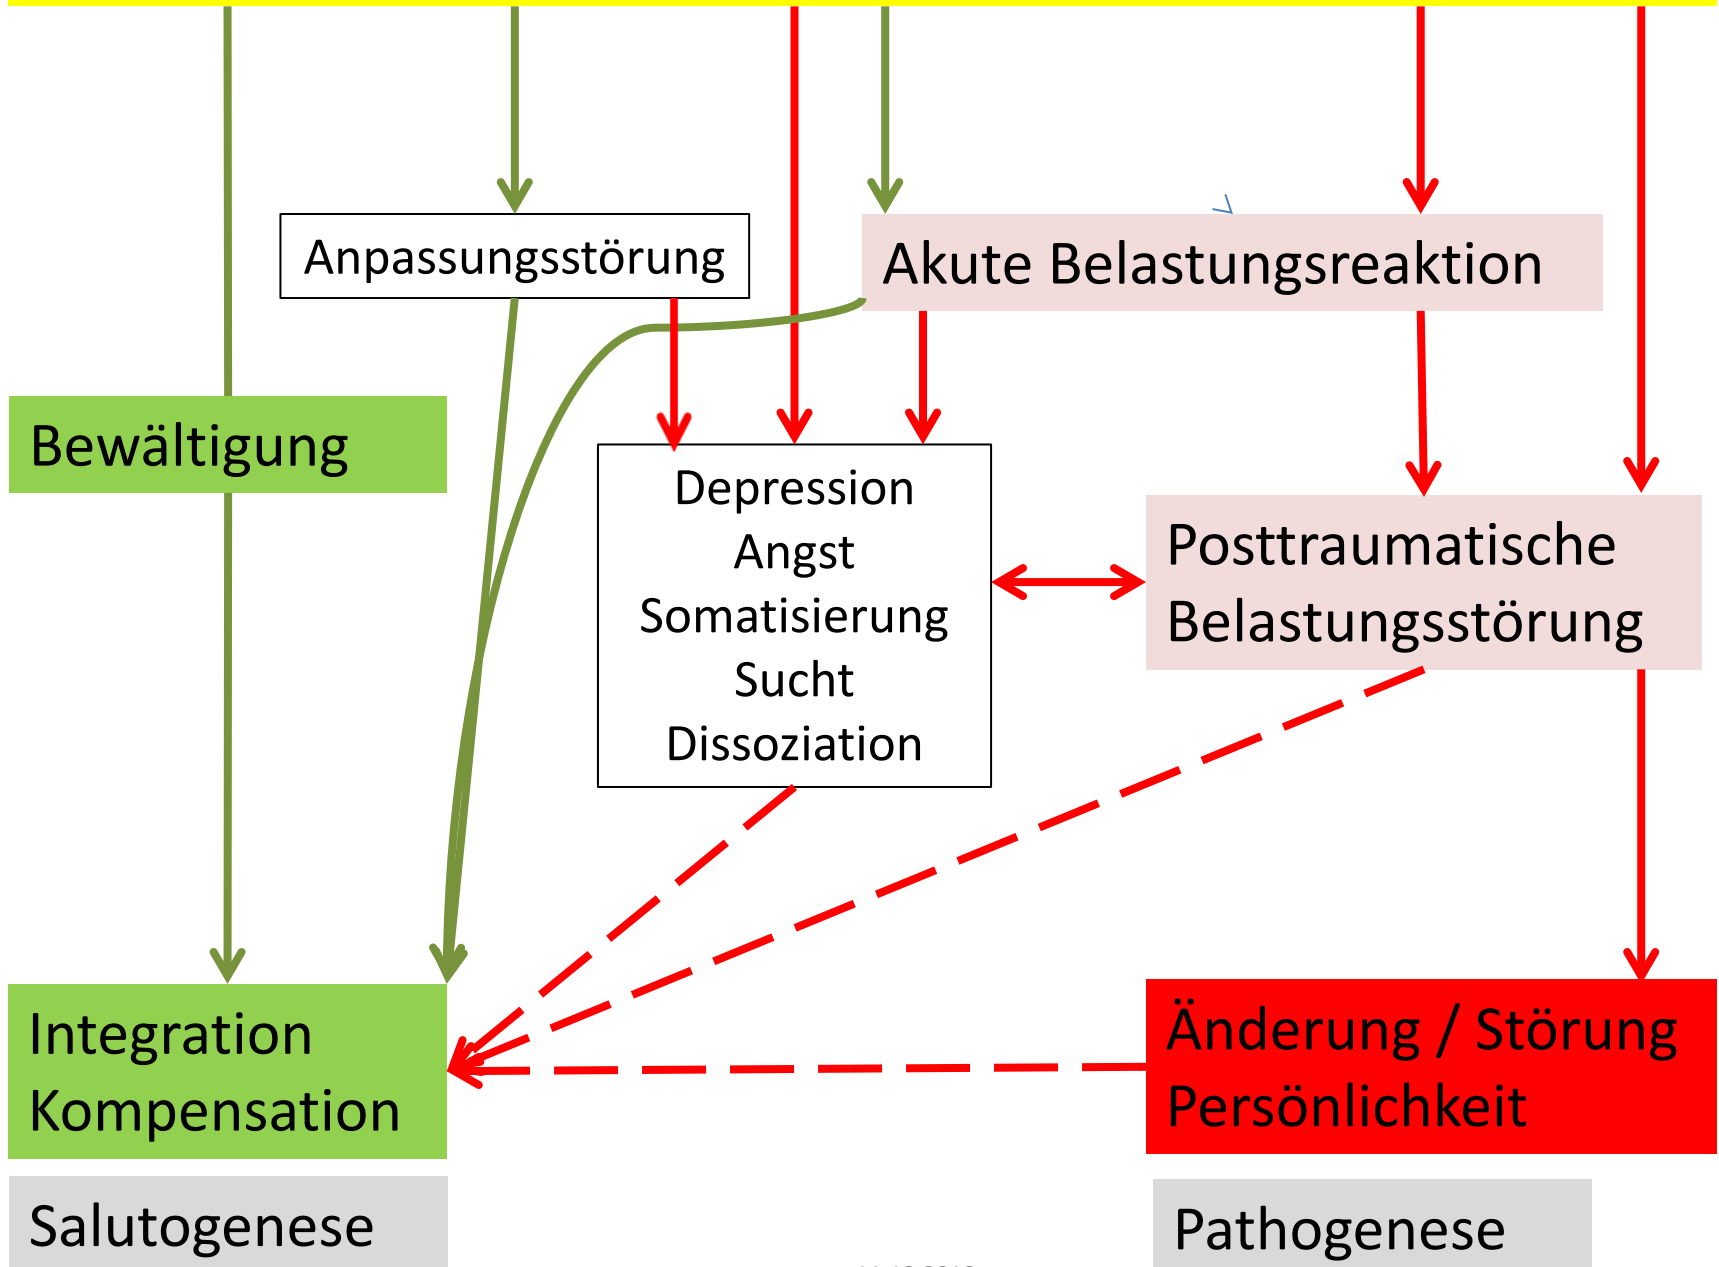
Anpassungsstörung

Akute Belastungsreaktion

Bewältigung

Depression
Angst
Somatisierung
Sucht
Dissoziation

Posttraumatische Belastungsstörung

Integration
Kompensation

Änderung / Störung
Persönlichkeit

Salutogenese

Pathogenese